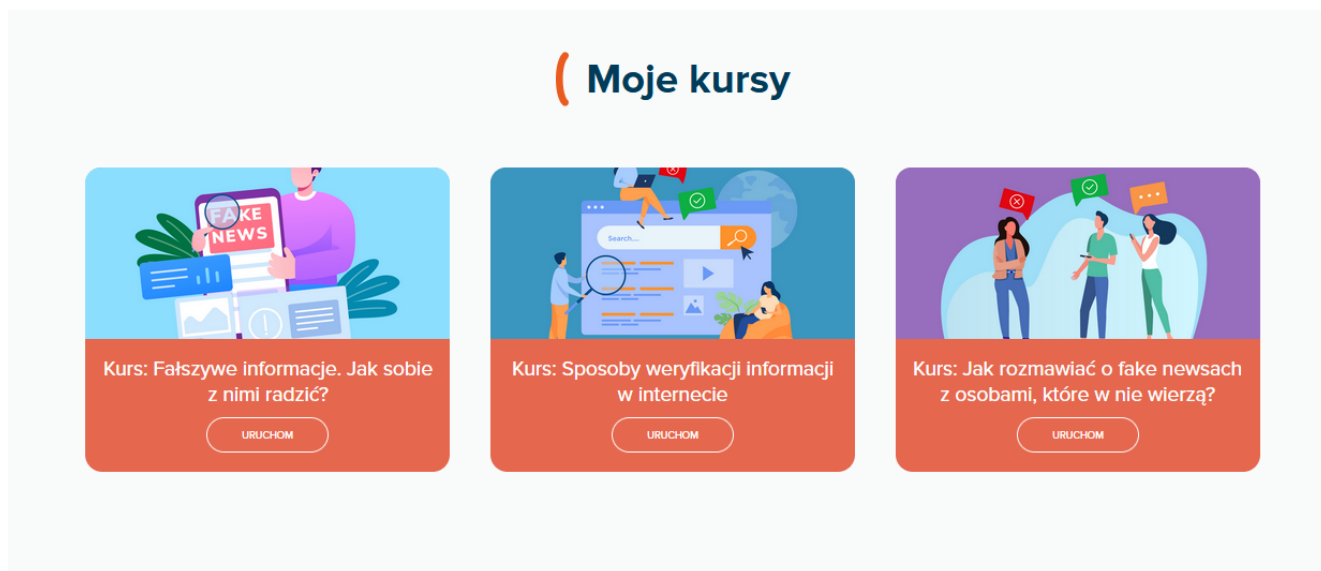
Moje kursy

FAKE NEWS

Kurs: Fałszywe informacje. Jak sobie z nimi radzić?

URUCHOM

Search...

Kurs: Sposoby weryfikacji informacji w internecie

URUCHOM

Kurs: Jak rozmawiać o fake newsach z osobami, które w nie wierzą?

URUCHOM